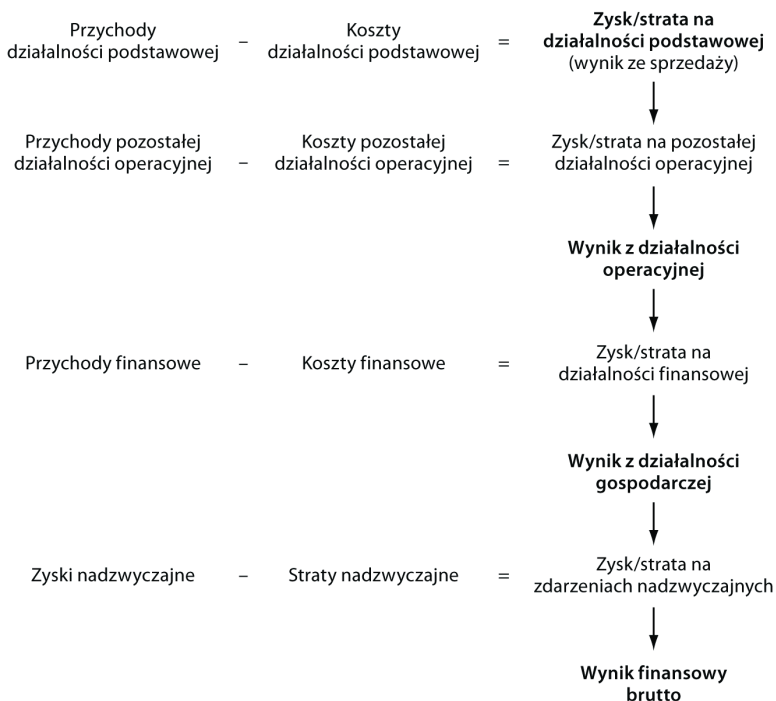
Przychody działalności podstawowej – Koszty działalności podstawowej = **Zysk/strata na działalności podstawowej** (wynik ze sprzedaży)

Przychody pozostałej działalności operacyjnej – Koszty pozostałej działalności operacyjnej = Zysk/strata na pozostałej działalności operacyjnej

**Wynik z działalności operacyjnej**

Przychody finansowe – Koszty finansowe = Zysk/strata na działalności finansowej

**Wynik z działalności gospodarczej**

Zyski nadzwyczajne – Straty nadzwyczajne = Zysk/strata na zdarzeniach nadzwyczajnych

**Wynik finansowy brutto**